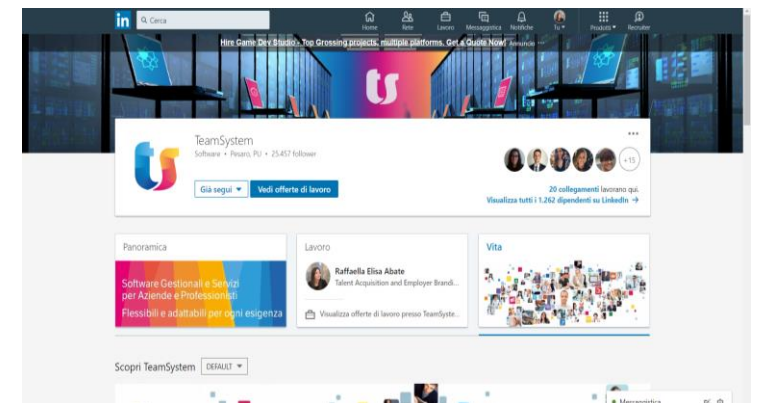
in Cerca

Home Rete Lavoro Messaggistica Notifiche Tu Prodotti Recruiter

Hire Game Dev Studio - Top Grossing projects, multiple platforms. Get a Quote Now! Annuncio

TeamSystem
Software • Pesaro, PU • 25.457 follower

Già segui Vedi offerte di lavoro

+15

20 collegamenti lavorano qui.
Visualizza tutti i 1.262 dipendenti su LinkedIn →

Panoramica

Software Gestionali e Servizi per Aziende e Professionisti
Flessibili e adattabili per ogni esigenza

Lavoro

Raffaella Elisa Abate
Talent Acquisition and Employer Brandi...

Visualizza offerte di lavoro presso TeamSyste...

Vita

Scopri TeamSystem DEFAULT

Messaggistica